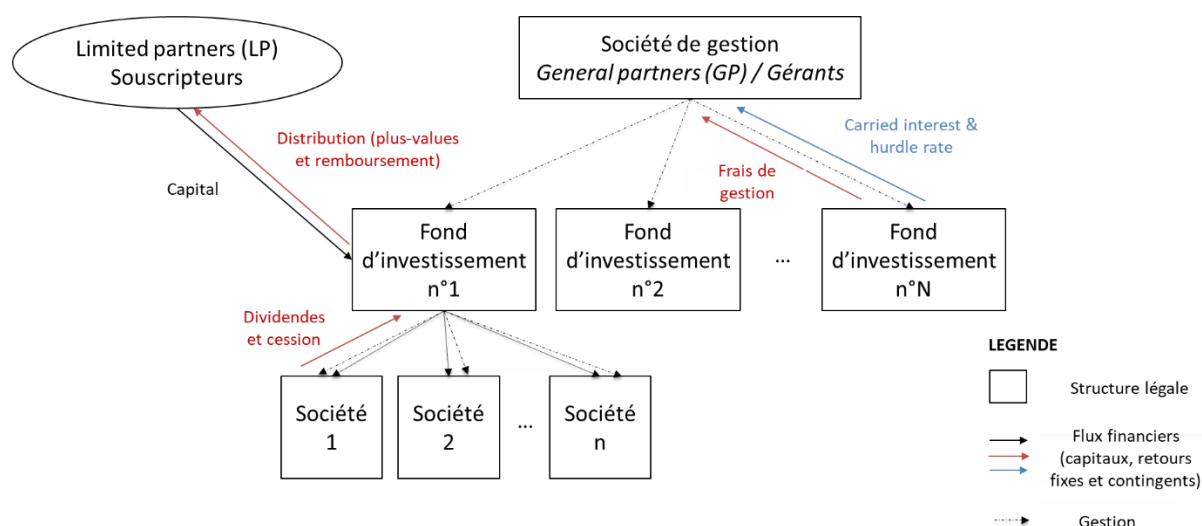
Limited partners (LP)
Souscripteurs

Société de gestion
*General partners (GP) / Gérants*

Distribution (plus-values et remboursement)

Capital

Carried interest & hurdle rate

Frais de gestion

Fond d'investissement n°1

Fond d'investissement n°2

...

Fond d'investissement n°N

Dividendes et cession

Société 1

Société 2

...

Société n

LEGENDE

Structure légale

Flux financiers (capitaux, retours fixes et contingents)

Gestion